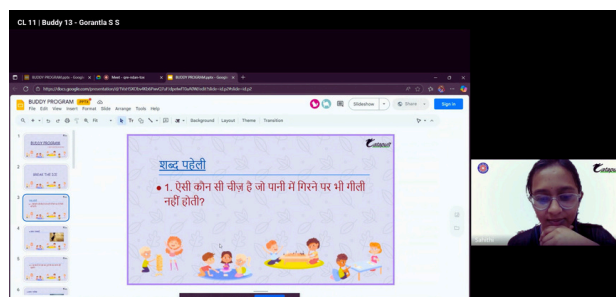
CL 11 | Buddy 13 - Gorantla S S

BUDDY PROGRAM

BUDDY PROGRAM PPTX

File Edit View Insert Format Slide Arrange Tools Help

Slideshow

Share

Sign in

Background Layout Theme Transition

BUDDY PROGRAM

BREAK THE ICE

शब्द पहेली

• 1. ऐसी कौन सी चीज़ है जो पानी में गिरने पर भी गीली नहीं होती?